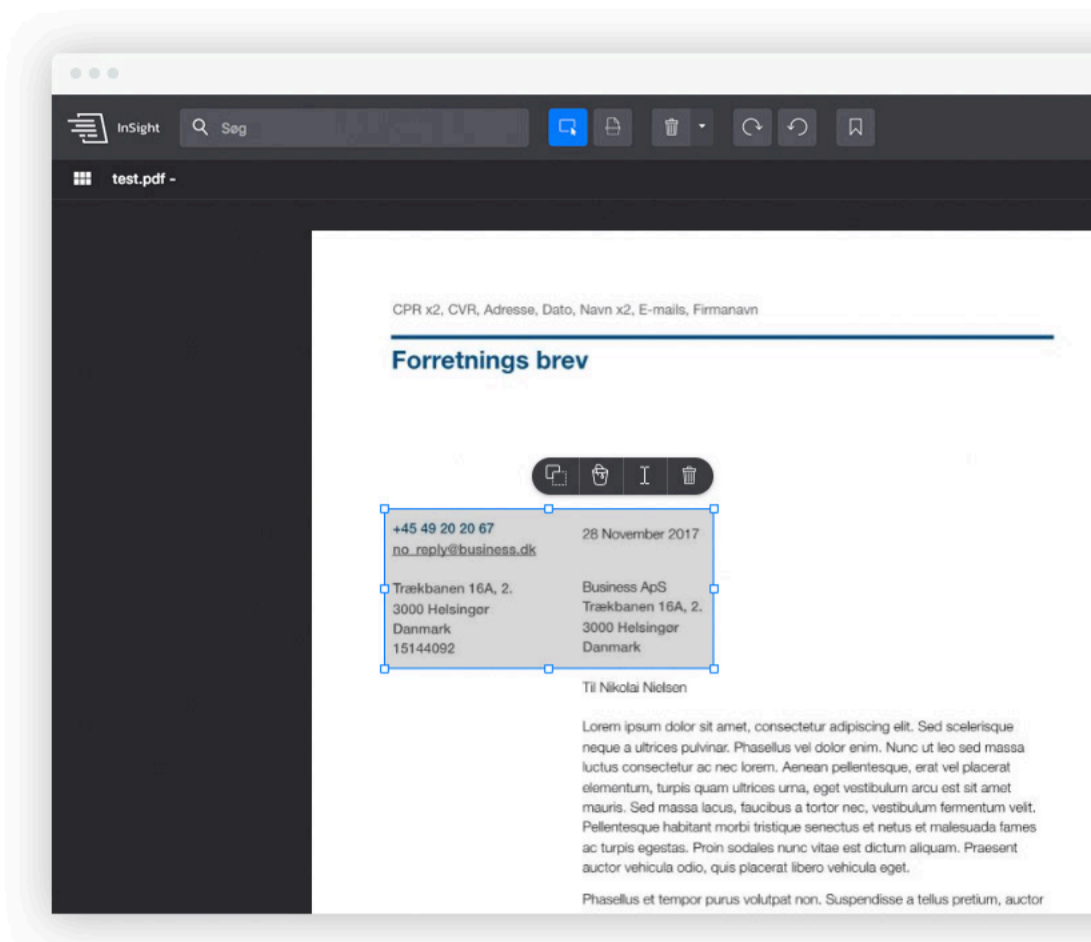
InSight

Søg

test.pdf -

CPR x2, CVR, Adresse, Dato, Navn x2, E-mails, Firmanavn

Forretnings brev

+45 49 20 20 67
no_reply@business.dk

28 November 2017

Trækbanen 16A, 2.
3000 Helsingør
Danmark
15144092

Business ApS
Trækbanen 16A, 2.
3000 Helsingør
Danmark

Til Nikolai Nielsen

Lorem ipsum dolor sit amet, consectetur adipiscing elit. Sed scelerisque neque a ultrices pulvinar. Phasellus vel dolor enim. Nunc ut leo sed massa luctus consectetur ac nec lorem. Aenean pellentesque, erat vel placerat elementum, turpis quam ultrices urna, eget vestibulum arcu est sit amet mauris. Sed massa lacus, faucibus a tortor nec, vestibulum fermentum velit. Pellentesque habitant morbi tristique senectus et netus et malesuada fames ac turpis egestas. Proin sodales nunc vitae est dictum aliquam. Praesent auctor vehicula odio, quis placerat libero vehicula eget.

Phasellus et tempor purus volutpat non. Suspendisse a tellus pretium, auctor